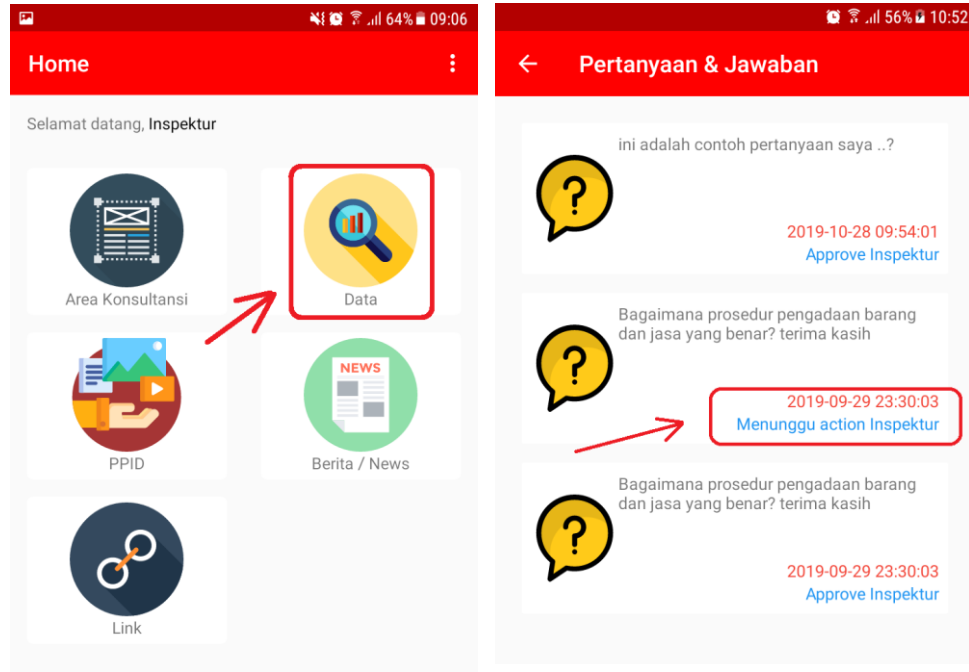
64% 09:06

Home

Selamat datang, Inspektur

Area Konsultansi

Data

PPID

NEWS

Berita / News

Link

56% 10:52

Pertanyaan & Jawaban

ini adalah contoh pertanyaan saya ..?

2019-10-28 09:54:01

Approve Inspektur

Bagaimana prosedur pengadaan barang dan jasa yang benar? terima kasih

2019-09-29 23:30:03

Menunggu action Inspektur

Bagaimana prosedur pengadaan barang dan jasa yang benar? terima kasih

2019-09-29 23:30:03

Approve Inspektur